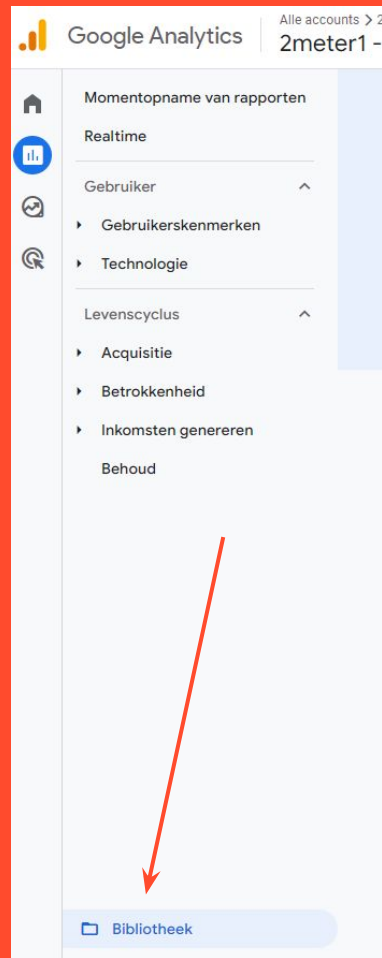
Google Analytics
Alle accounts > 2
2meter1 -

Momentopname van rapporten
Realtime

Gebruiker
Gebruikerskenmerken
Technologie

Levenscyclus
Acquisitie
Betrokkenheid
Inkomsten genereren
Behoud

Bibliotheek